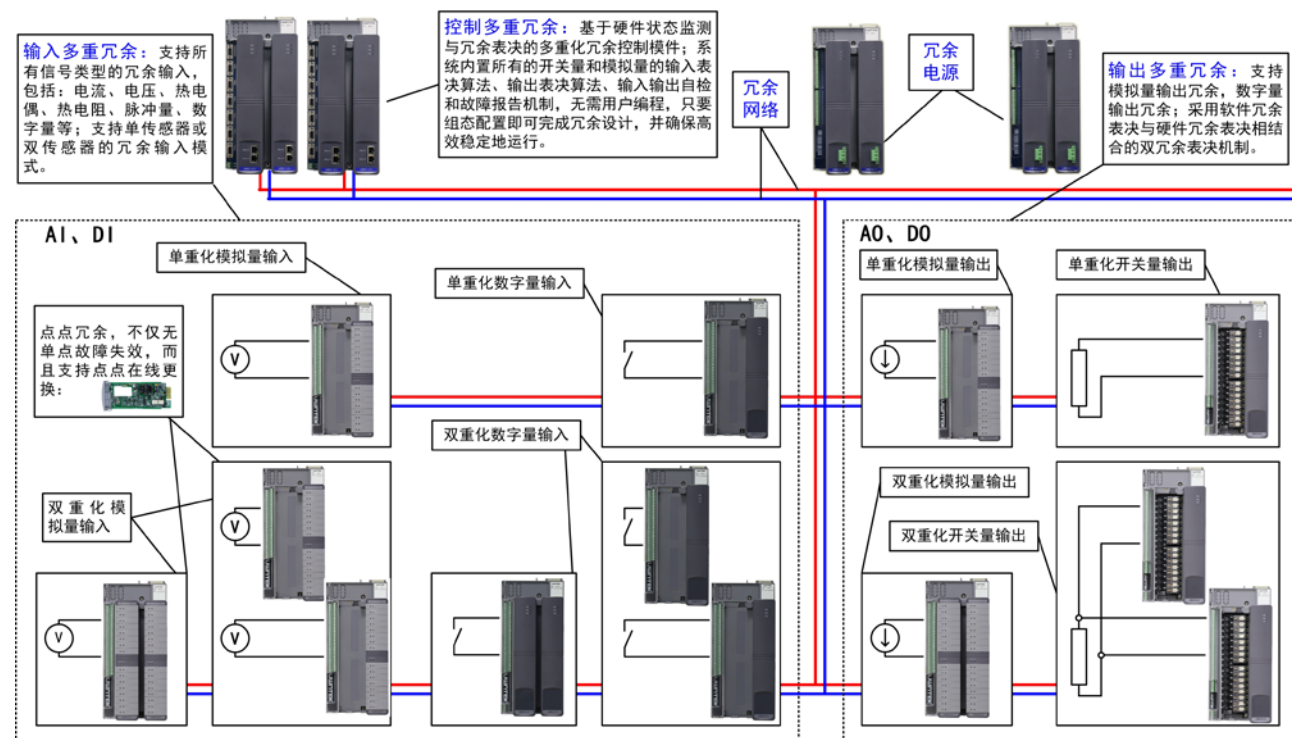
输入多重冗余：支持所有信号类型的冗余输入，包括：电流、电压、热电偶、热电阻、脉冲量、数字量等；支持单传感器或双传感器的冗余输入模式。

控制多重冗余：基于硬件状态监测与冗余表决的多重化冗余控制模件；系统内置所有的开关量和模拟量的输入表决算法、输出表决算法、输入输出自检和故障报告机制，无需用户编程，只要组态配置即可完成冗余设计，并确保高效稳定地运行。

冗余网络

冗余电源

输出多重冗余：支持模拟量输出冗余，数字量输出冗余；采用软件冗余表决与硬件冗余表决相结合的双冗余表决机制。

AI、DI

单重化模拟量输入

单重化数字量输入

点点冗余，不仅无单点故障失效，而且支持点点在线更换：

双重化数字量输入

双重化模拟量输入

AO、DO

单重化模拟量输出

单重化开关量输出

双重化模拟量输出

双重化开关量输出

V

V

V

V